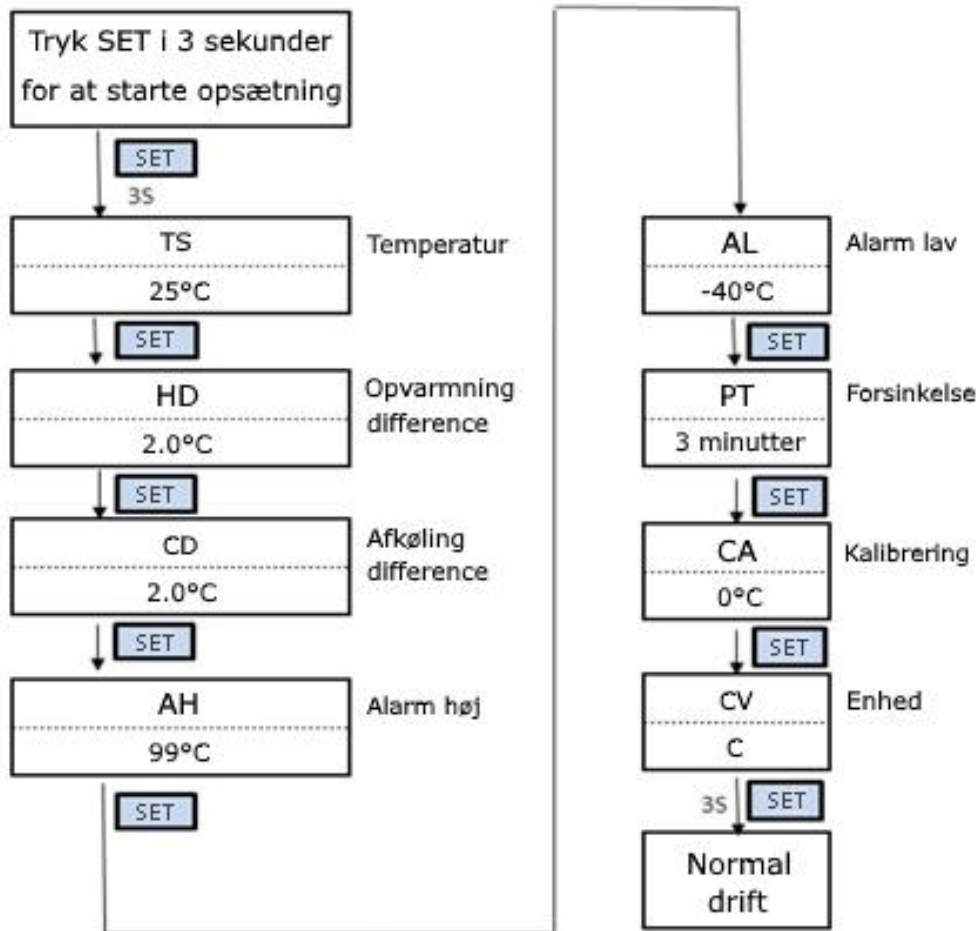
Tryk SET i 3 sekunder for at starte opsætning

SET
3S

TS
25°C
Temperatur

SET

HD
2.0°C
Opvarmning difference

SET

CD
2.0°C
Afkøling difference

SET

AH
99°C
Alarm høj

SET

AL
-40°C
Alarm lav

SET

PT
3 minutter
Forsinkelse

SET

CA
0°C
Kalibrering

SET

CV
C
Enhed

3S
SET

Normal drift